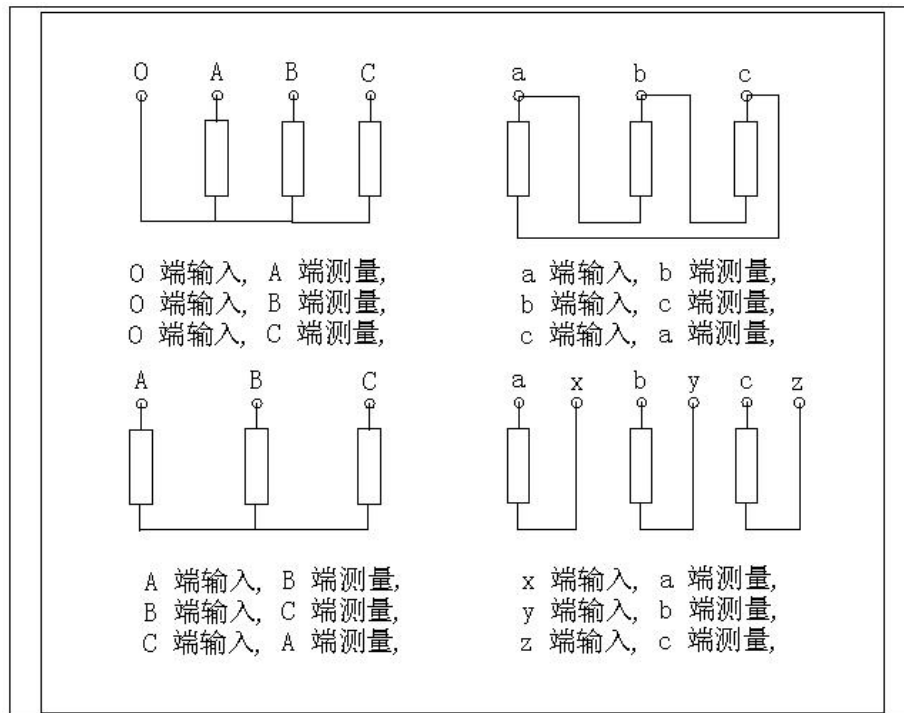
O A B C

O 端输入，A 端测量，
O 端输入，B 端测量，
O 端输入，C 端测量，

a b c

a 端输入，b 端测量，
b 端输入，c 端测量，
c 端输入，a 端测量，

A B C

A 端输入，B 端测量，
B 端输入，C 端测量，
C 端输入，A 端测量，

a x b y c z

x 端输入，a 端测量，
y 端输入，b 端测量，
z 端输入，c 端测量，